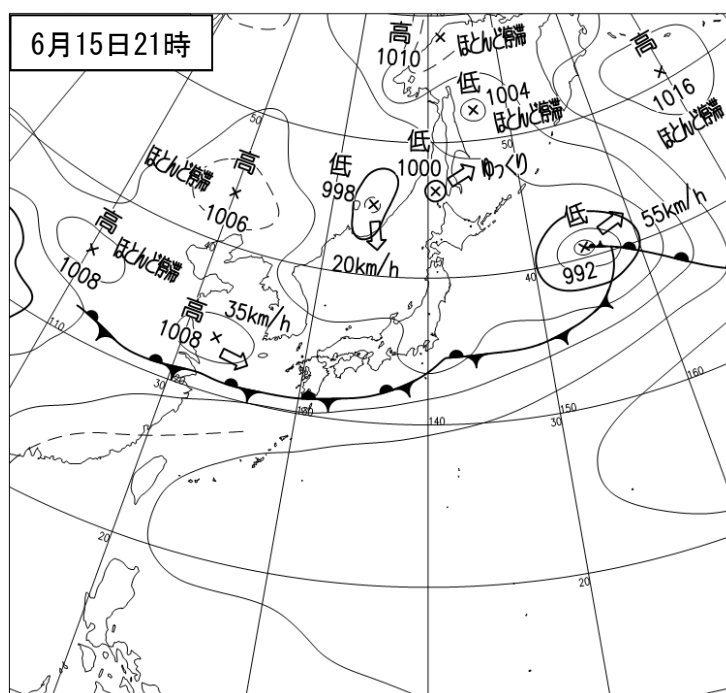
6月15日21時

高
1010
ほとんど停滞

低
1004
ほとんど停滞

高
1016
ほとんど停滞

低
1000
ゆっくり

低
998
20km/h

ほとんど停滞
高
1006

高
1008
ほとんど停滞

低
992
55km/h

高
1008
35km/h

50
40
40
30
30
20
20
110
120
130
140
150
160